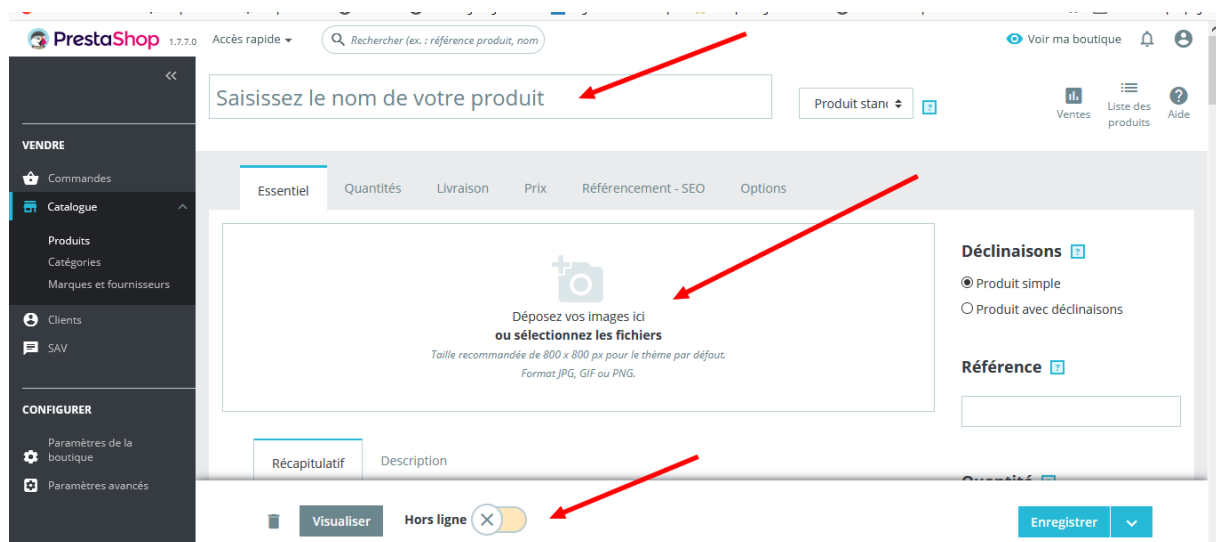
PrestaShop 1.7.7.0 Accès rapide

Rechercher (ex. : référence produit, nom

Voir ma boutique

«

VENDRE

Commandes

Catalogue

Produits

Catégories

Marques et fournisseurs

Clients

SAV

CONFIGURER

Paramètres de la boutique

Paramètres avancés

Saisissez le nom de votre produit

Produit stanc

?

Ventes

Liste des produits

Aide

Essentiel

Quantités

Livraison

Prix

Référencement - SEO

Options

Déposez vos images ici
ou sélectionnez les fichiers
Taille recommandée de 800 x 800 px pour le thème par défaut.
Format JPG, GIF ou PNG.

Déclinaisons ?

Produit simple

Produit avec déclinaisons

Référence ?

Récapitulatif

Description

Visualiser

Hors ligne

Enregistrer